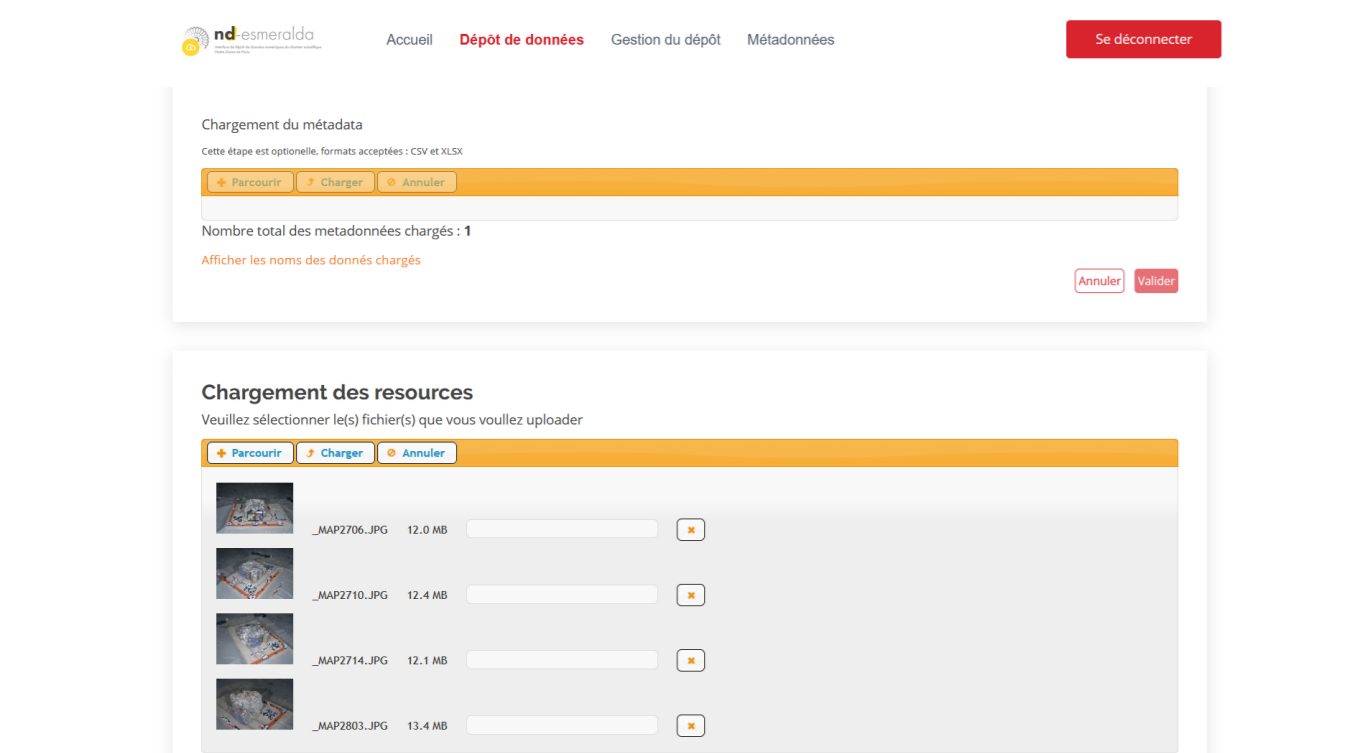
nd-esmeralda
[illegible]

Accueil Dépôt de données Gestion du dépôt Métadonnées

Se déconnecter

Chargement du métadata

Cette étape est optionelle, formats acceptées : CSV et XLSX

Parcourir Charger Annuler

Nombre total des metadonnées chargés : 1

Afficher les noms des donnés chargés

Annuler Valider

Chargement des resources

Veuillez sélectionner le(s) fichier(s) que vous voullez uploader

Parcourir Charger Annuler

_MAP2706..JPG 12.0 MB

_MAP2710..JPG 12.4 MB

_MAP2714..JPG 12.1 MB

_MAP2803..JPG 13.4 MB